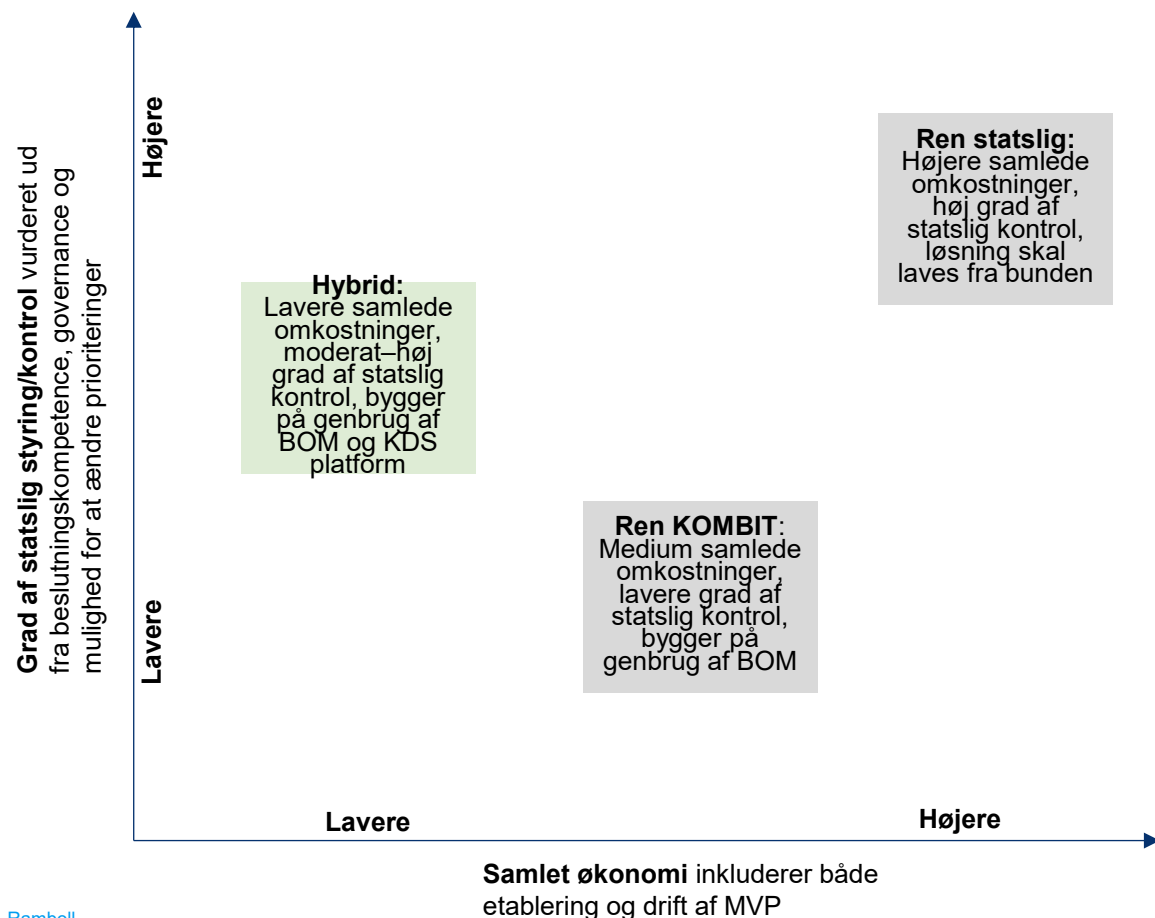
Grad af statslig styring/kontrol vurderet ud fra beslutningskompetence, governance og mulighed for at ændre prioriteringer

Højere

Lavere

Ren statslig: Højere samlede omkostninger, høj grad af statslig kontrol, løsning skal laves fra bunden

Hybrid: Lavere samlede omkostninger, moderat–høj grad af statslig kontrol, bygger på genbrug af BOM og KDS platform

Ren KOMBIT: Medium samlede omkostninger, lavere grad af statslig kontrol, bygger på genbrug af BOM

Lavere

Højere

Samlet økonomi inkluderer både etablering og drift af MVP

Rambøll